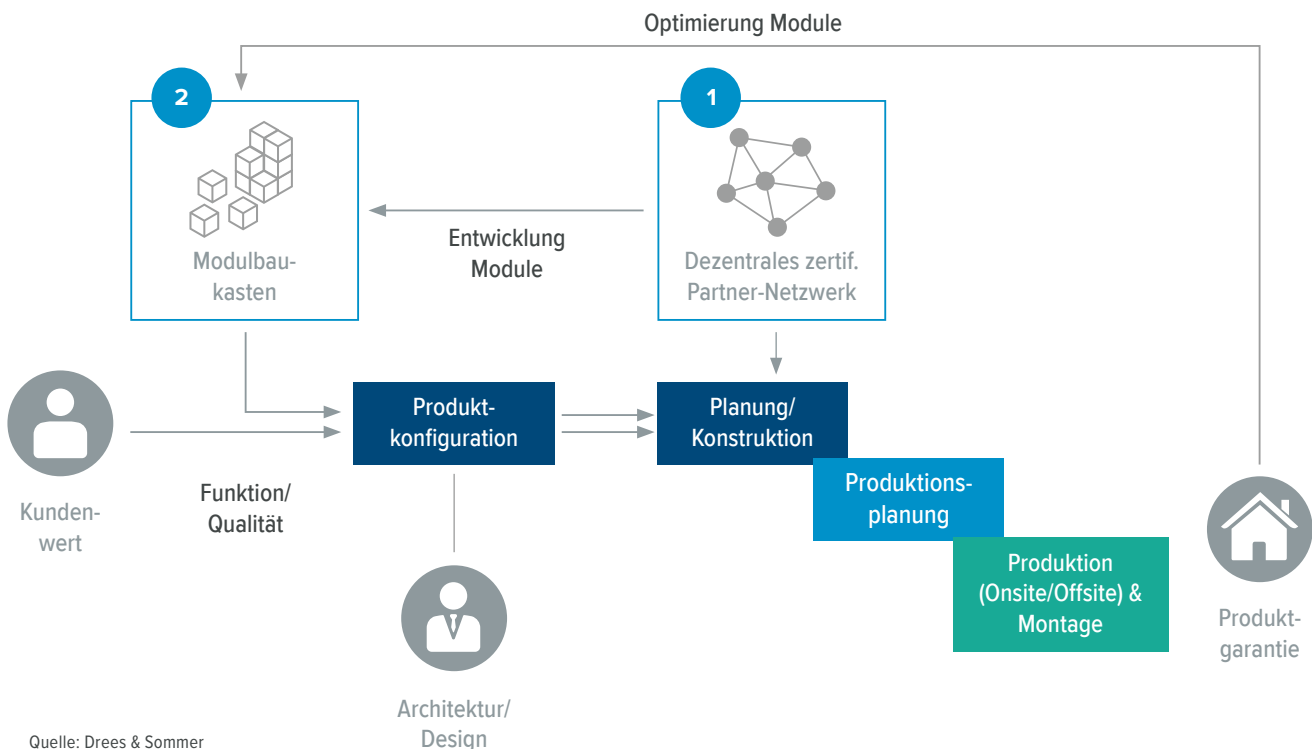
Optimierung Module

2

Modulbaukasten

Entwicklung Module

1

Dezentrales zertif. Partner-Netzwerk

Kundenwert

Funktion/ Qualität

Produktkonfiguration

Planung/ Konstruktion

Produktionsplanung

Produktion (Onsite/Offsite) & Montage

Produktgarantie

Architektur/ Design

Quelle: Drees & Sommer